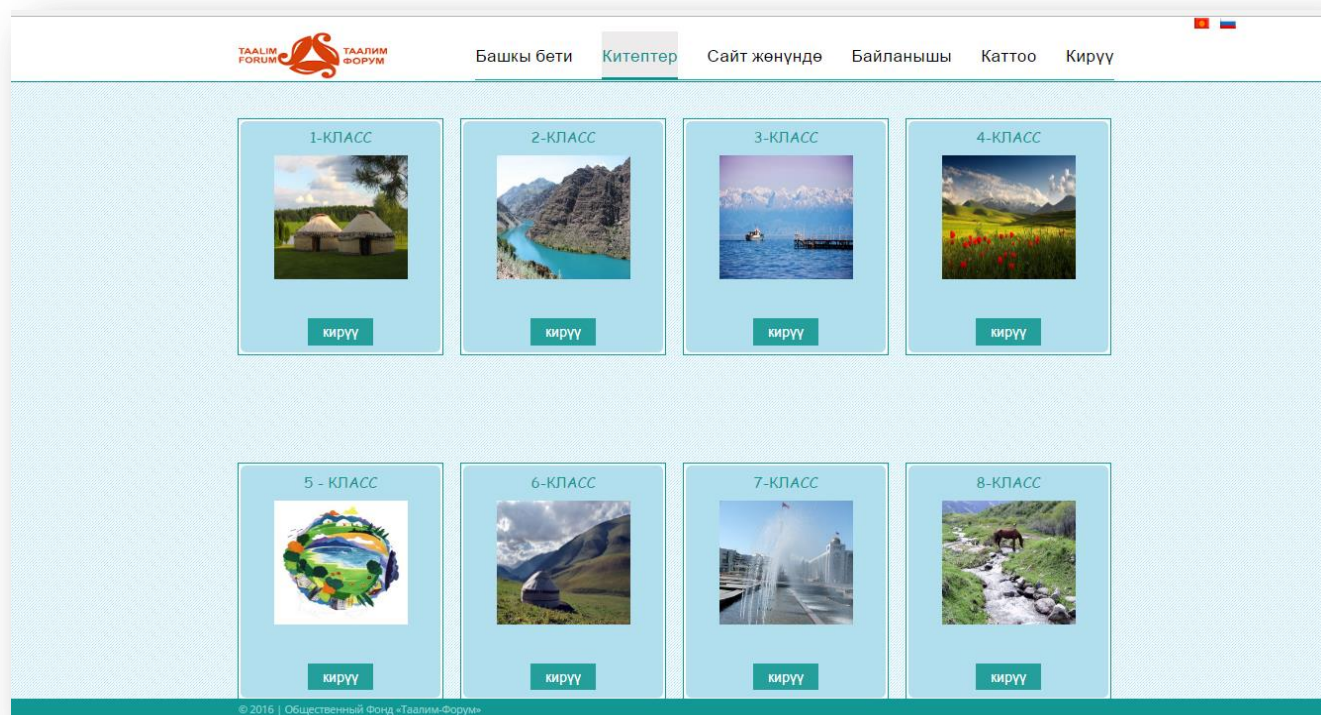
TAALIM FORUM ТААЛИМ ФОРУМ

Башкы бети Китептер Сайт жөнүндө Байланышы Каттоо Кирүү

1-КЛАСС
кирүү

2-КЛАСС
кирүү

3-КЛАСС
кирүү

4-КЛАСС
кирүү

5 - КЛАСС
кирүү

6-КЛАСС
кирүү

7-КЛАСС
кирүү

8-КЛАСС
кирүү

© 2016 | Общественный Фонд «Таалим-Форум»